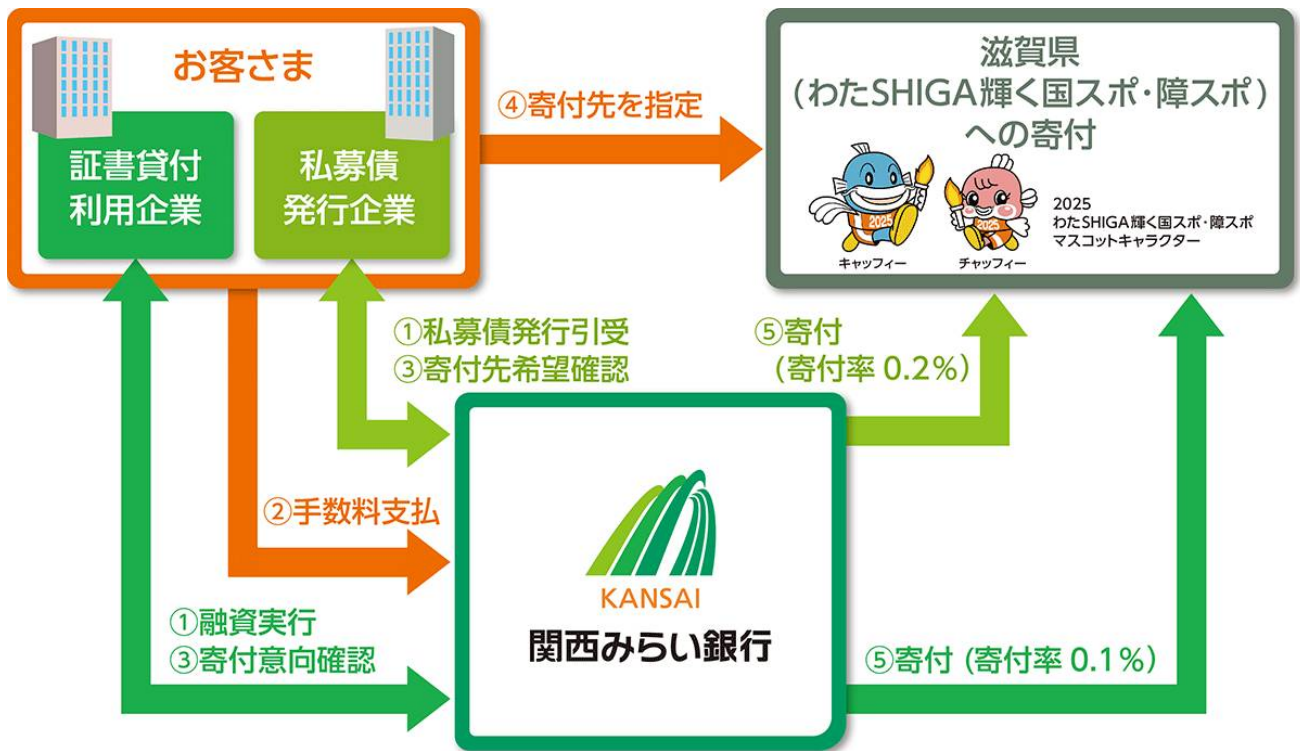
お客さま

証書貸付
利用企業

私募債
発行企業

④寄付先を指定

滋賀県
（わたSHIGA輝く国スポ・障スポ）
への寄付

2025
キャッフィー
2025
チャッフィー
2025
わたSHIGA輝く国スポ・障スポ
マスコットキャラクター

①私募債発行引受
③寄付先希望確認

⑤寄付
（寄付率 0.2%）

②手数料支払

KANSAI
関西みらい銀行

①融資実行
③寄付意向確認

⑤寄付（寄付率 0.1%）